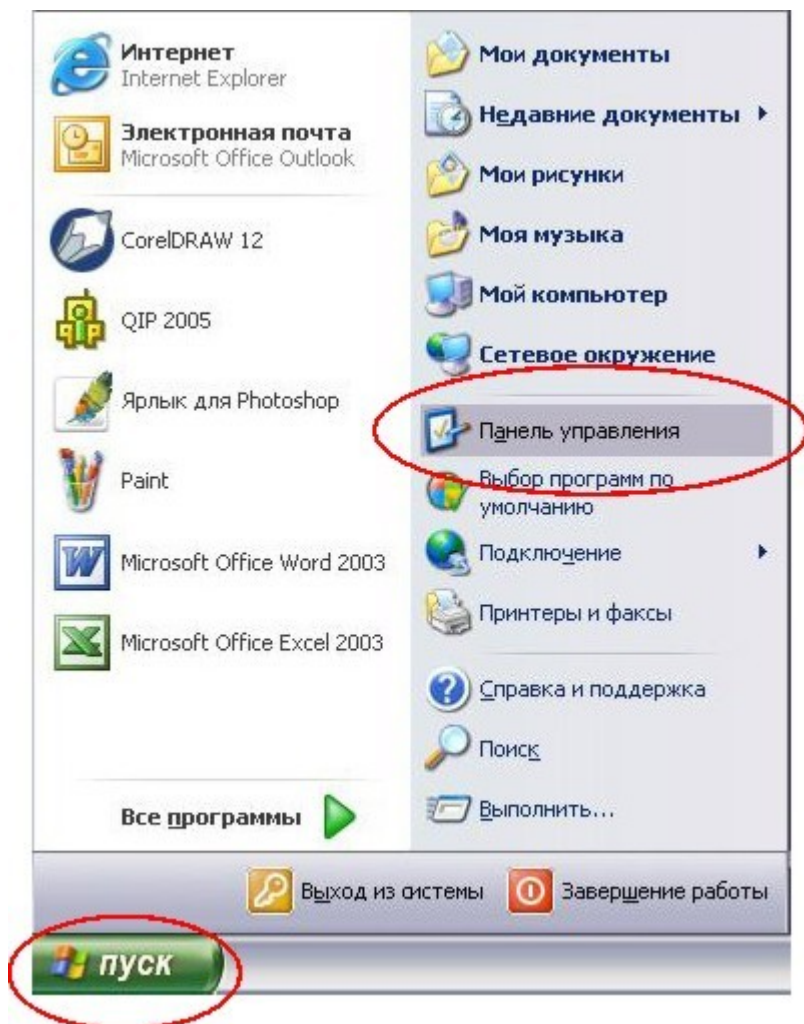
Интернет
Internet Explorer

Электронная почта
Microsoft Office Outlook

CorelDRAW 12

QIP 2005

Ярлык для Photoshop

Paint

Microsoft Office Word 2003

Microsoft Office Excel 2003

Все программы

Мои документы

Недавние документы

Мои рисунки

Моя музыка

Мой компьютер

Сетевое окружение

Панель управления

Выбор программ по умолчанию

Подключение

Принтеры и факсы

Справка и поддержка

Поиск

Выполнить...

Выход из системы

Завершение работы

пуск